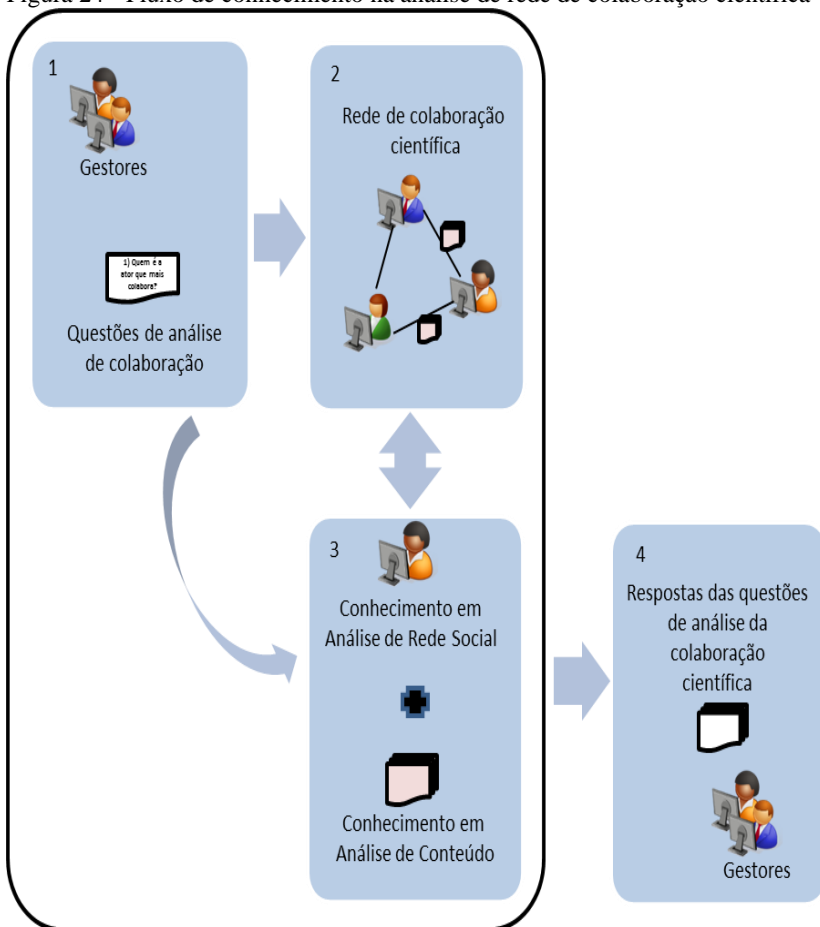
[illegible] Fluxo de conhecimento na análise de rede de colaboração científica

1

Gestores

1) Quem é o ator que mais colabora?

Questões de análise de colaboração

2

Rede de colaboração científica

3

Conhecimento em Análise de Rede Social

Conhecimento em Análise de Conteúdo

4

Respostas das questões de análise da colaboração científica

Gestores